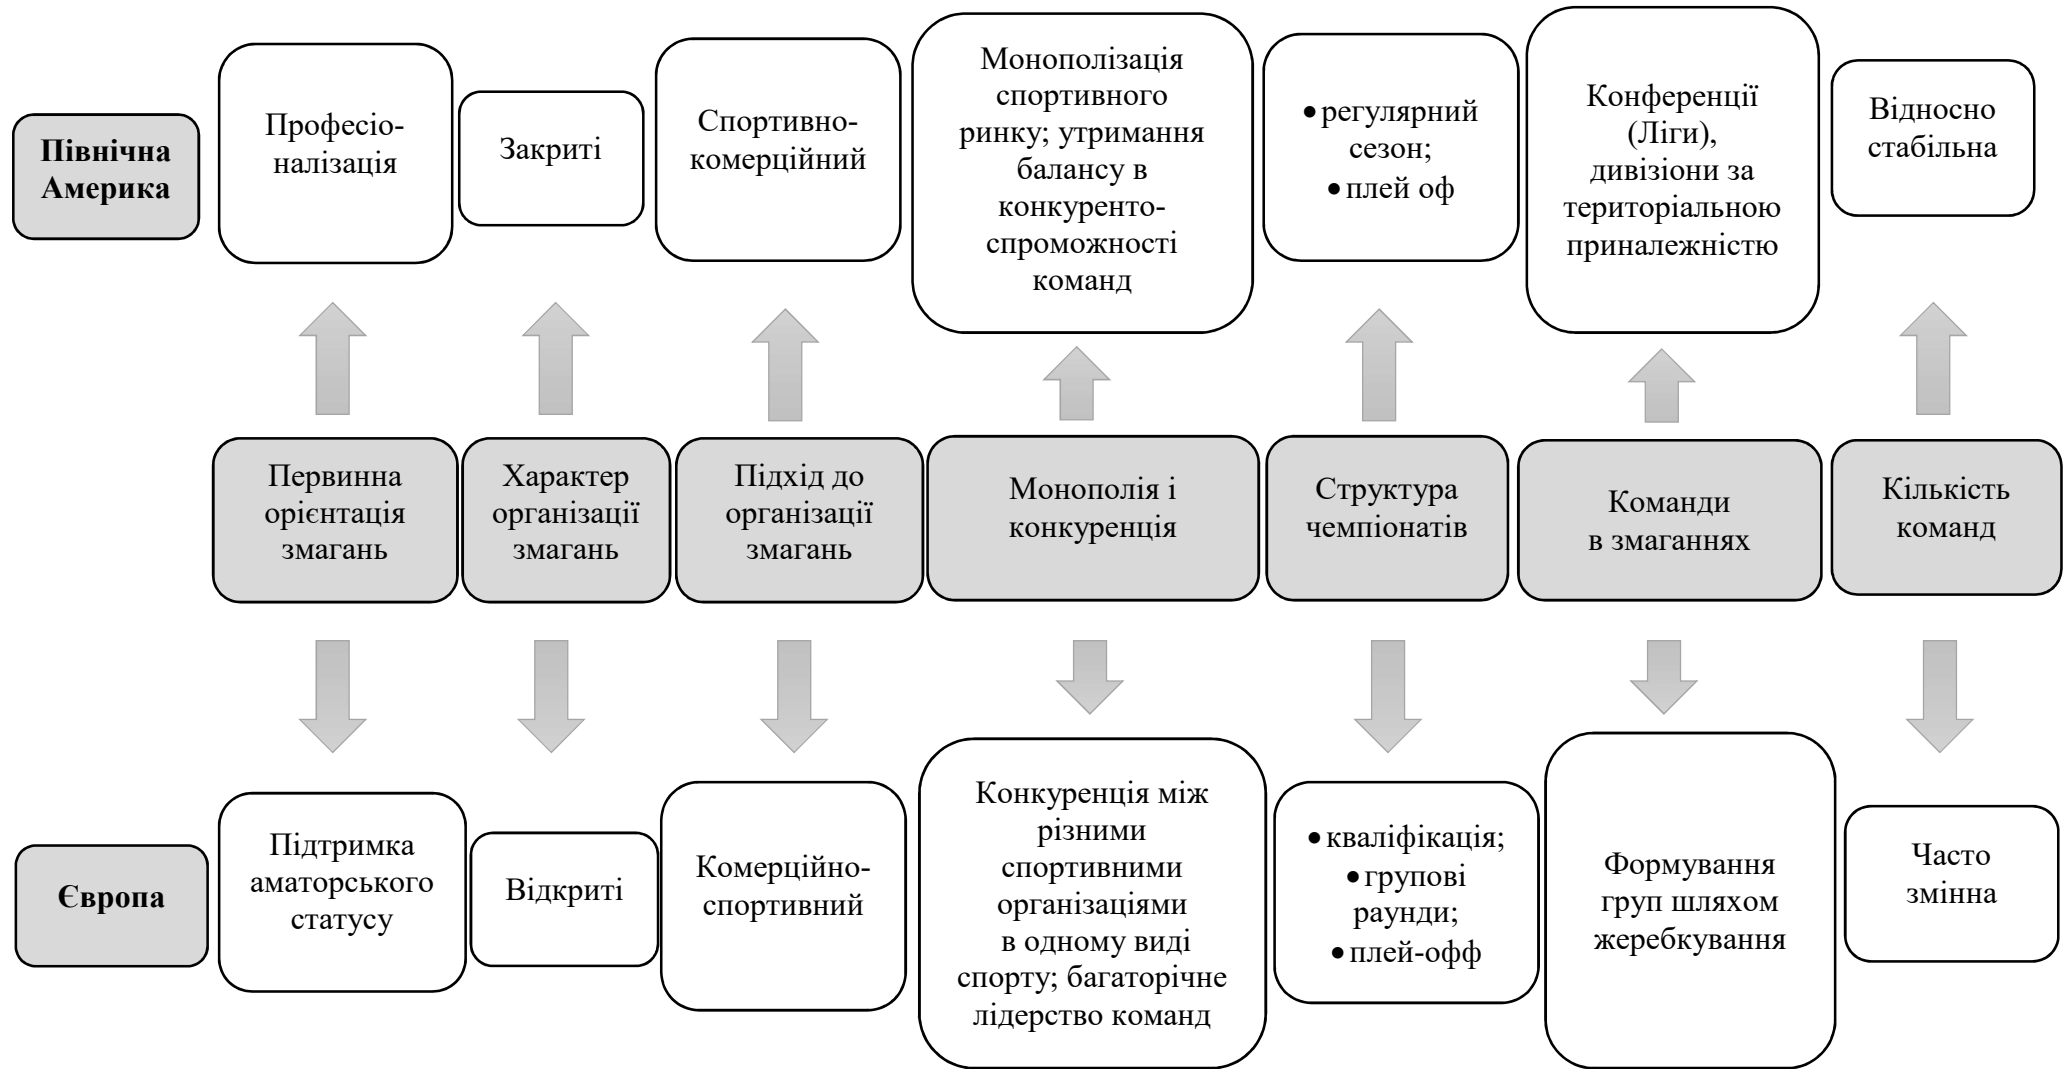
Північна Америка

Професіоналізація

Закриті

Спортивно-комерційний

Монополізація спортивного ринку; утримання балансу в конкурентоспроможності команд

• регулярний сезон;
• плей оф

Конференції (Ліги), дивізіони за територіальною приналежністю

Відносно стабільна

Первинна орієнтація змагань

Характер організації змагань

Підхід до організації змагань

Монополія і конкуренція

Структура чемпіонатів

Команди в змаганнях

Кількість команд

Європа

Підтримка аматорського статусу

Відкриті

Комерційно-спортивний

Конкуренція між різними спортивними організаціями в одному виді спорту; багаторічне лідерство команд

• кваліфікація;
• групові раунди;
• плей-офф

Формування груп шляхом жеребкування

Часто змінна